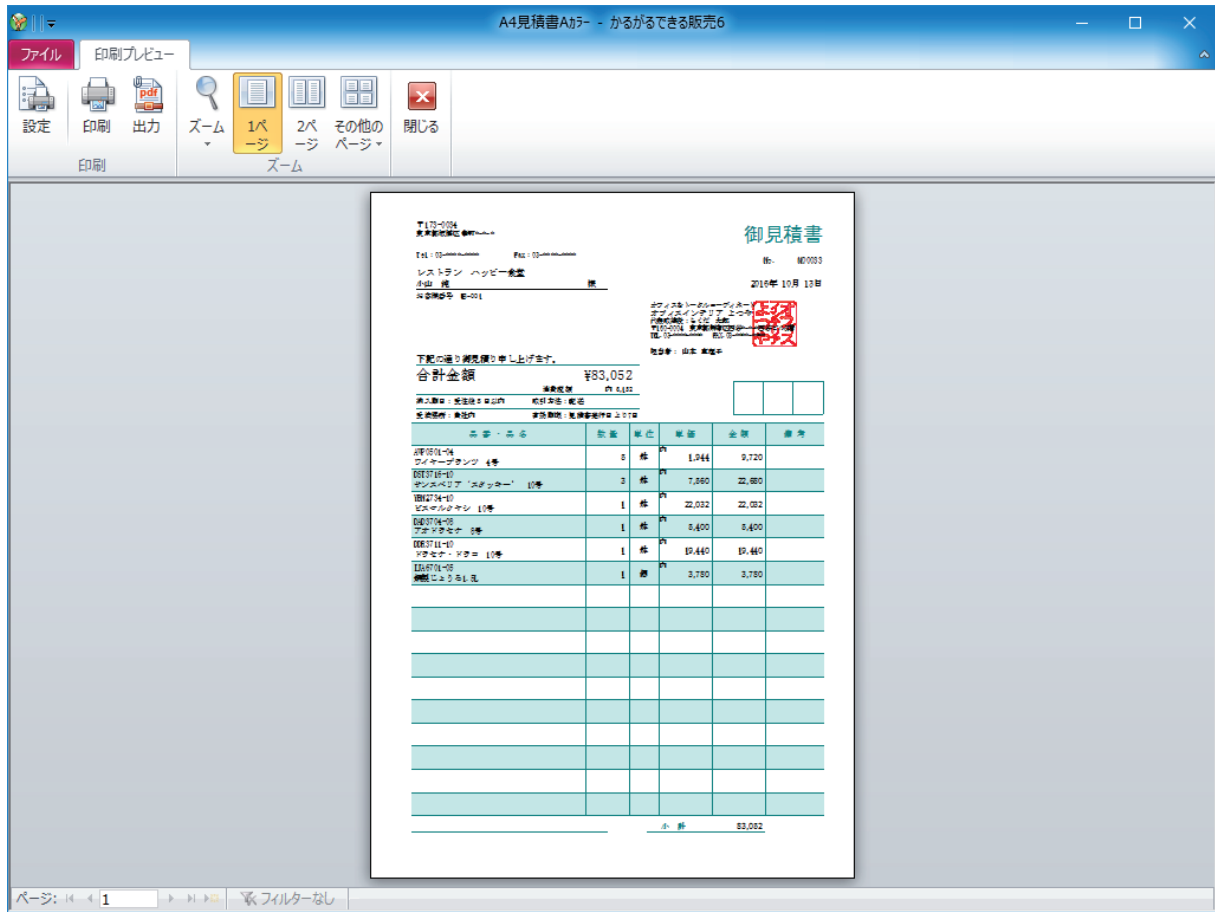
A4見積書Aｶﾗｰ - かるがるできる販売6

ファイル
印刷プレビュー

設定
印刷
出力
印刷
ズーム
1ページ
2ページ
その他のページ
ズーム
閉じる

〒173-0034
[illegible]

Tel : 03-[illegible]
Fax : 03-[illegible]

レストラン ハッピー食堂
小山 純 様

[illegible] E-001

御見積書

No. M00033

2016年 10月 13日

オフィスおりーおるーディネート
オフィスインテリア 上つやや
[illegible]
〒173-0034 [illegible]
TEL 03-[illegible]

担当者： 山本 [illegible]

下記の通り御見積り申し上げます。

合計金額 ¥83,052

消費税額 内 6,152

納入期日：受注後5日以内
取引方法：現金
受渡場所：貴社内
有効期限：見積書発行日より7日間

| 品番・品名 | 数量 | 単位 | 単価 | 金額 | 備考 |
|---|---|---|---|---|---|
| AWP0501-04 ワイキーブランツ 4号 | 5 | 株 | 内 1,944 | 9,720 | |
| DST3716-10 サンスベリア「スタッキー」 10号 | 3 | 株 | 内 7,560 | 22,680 | |
| VBH2734-10 ビカクルタマキシ 10号 | 1 | 株 | 内 22,032 | 22,032 | |
| DAD3704-08 アガドラセナ 8号 | 1 | 株 | 内 8,400 | 8,400 | |
| DDR3711-10 ドラセナ・ドラコ 10号 | 1 | 株 | 内 19,440 | 19,440 | |
| LIA6701-05 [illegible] | 1 | 個 | 内 3,780 | 3,780 | |

小計 83,052

ページ: 1
フィルターなし